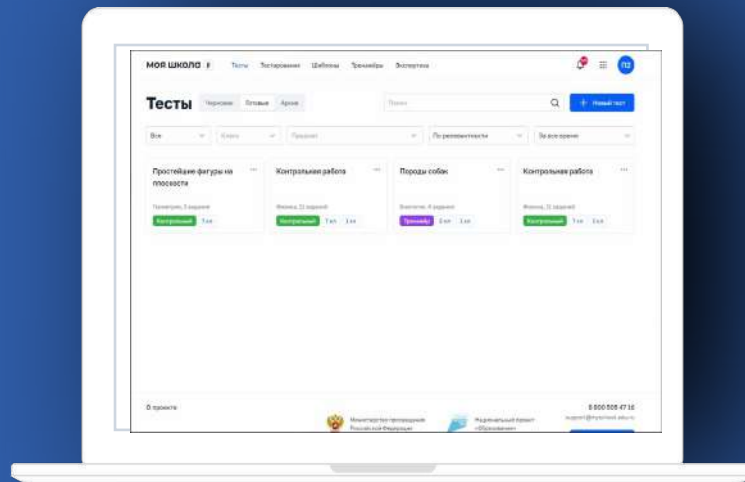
моя школа

Тесты Тестирования Шаблоны Тренажёры Экспертиза

ПШ

Тесты Черновик Готовые Архив

Поиск

+ Новый тест

Все

Класс

Предмет

По релевантности

За все время

Простейшие фигуры на плоскости

Геометрия, 3 задания

Контрольный 7 кл

Контрольная работа

Физика, 22 задания

Контрольный 7 кл 1 кл

Породы собак

Биология, 4 задания

Тренажёр 2 кл 1 кл

Контрольная работа

Физика, 22 задания

Контрольный 7 кл 3 кл

О проекте

Министерство просвещения Российской Федерации

Национальный проект «Образование»

8 800 505 47 16

support@myschool.edu.ru